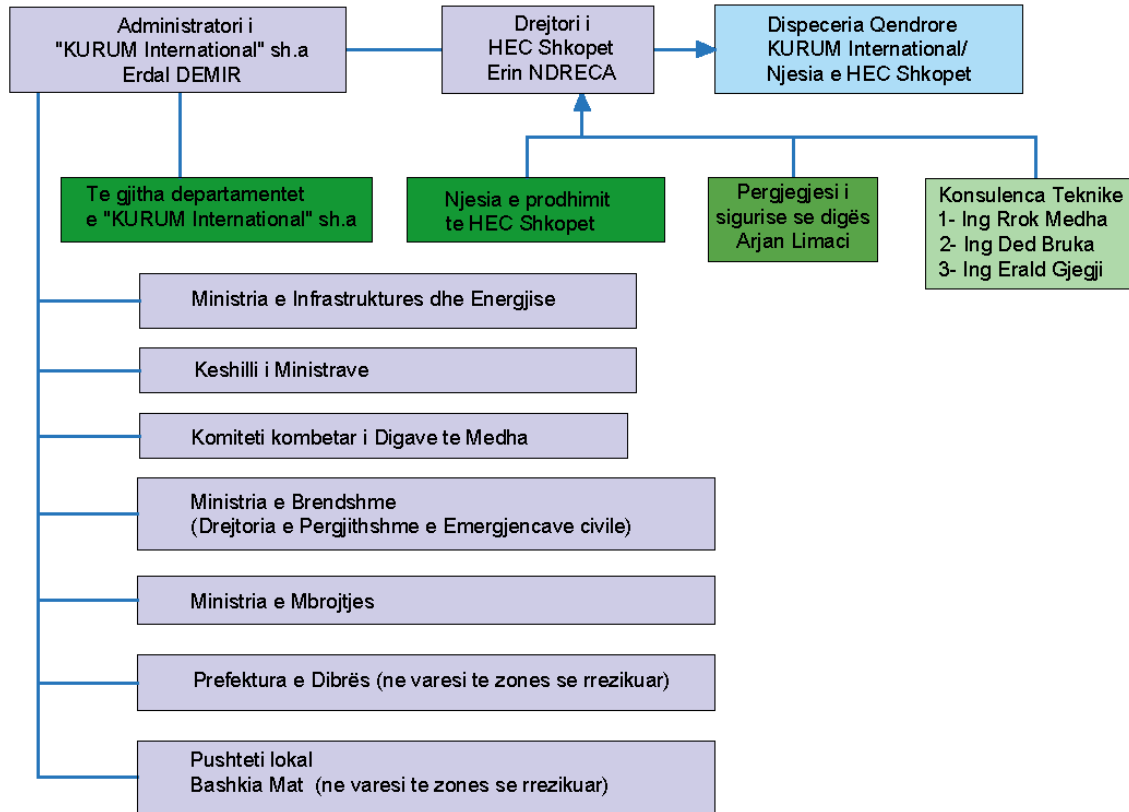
Administratori i
"KURUM International" sh.a
Erdal DEMIR

Drejtori i
HEC Shkopet
Erin NDRECA

Dispeceria Qendrore
KURUM International/
Njesia e HEC Shkopet

Te gjitha departamentet
e "KURUM International" sh.a

Njesia e prodhimit
te HEC Shkopet

Pergjegjesi i
sigurise se digës
Arjan Limaci

Konsulenca Teknike
1- Ing Rrok Medha
2- Ing Ded Bruka
3- Ing Erald Gjegji

Ministria e Infrastruktures dhe Energjise

Keshilli i Ministrave

Komiteti kombetar i Digave te Medha

Ministria e Brendshme
(Drejtoria e Pergjithshme e Emergjencave civile)

Ministria e Mbrojtjes

Prefektura e Dibrës (ne varesi te zones se rrezikuar)

Pushteti lokal
Bashkia Mat (ne varesi te zones se rrezikuar)